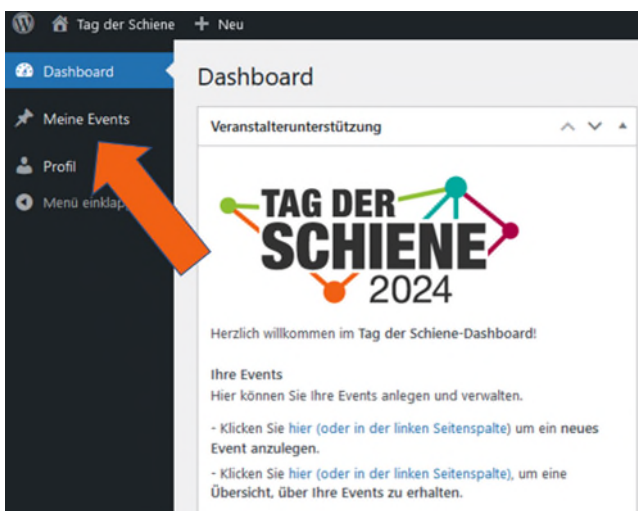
Tag der Schiene + Neu

Dashboard

Meine Events

Profil

Menü einklap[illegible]

Dashboard

Veranstalterunterstützung

TAG DER SCHIENE 2024

Herzlich willkommen im Tag der Schiene-Dashboard!

Ihre Events
Hier können Sie Ihre Events anlegen und verwalten.

- Klicken Sie hier (oder in der linken Seitenspalte) um ein neues Event anzulegen.

- Klicken Sie hier (oder in der linken Seitenspalte), um eine Übersicht, über Ihre Events zu erhalten.